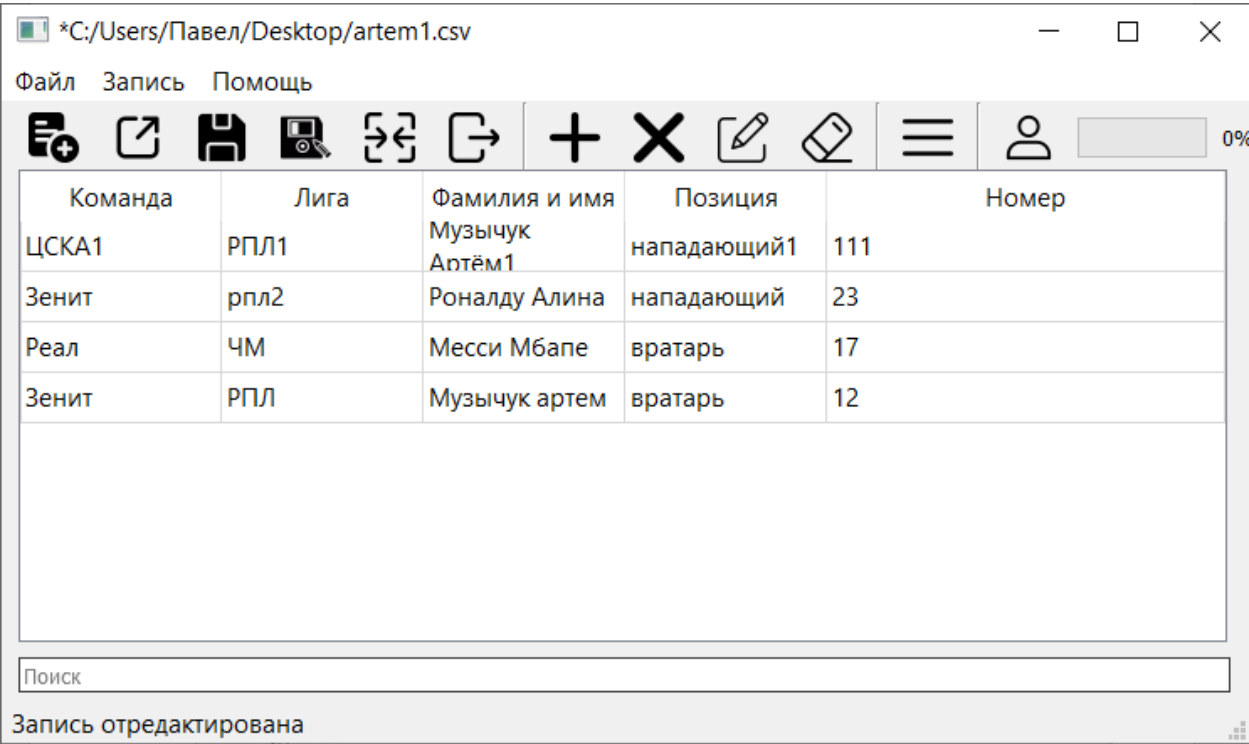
*C:/Users/Павел/Desktop/artem1.csv

Файл Запись Помощь

0%

| Команда | Лига | Фамилия и имя | Позиция | Номер |
|---|---|---|---|---|
| ЦСКА1 | РПЛ1 | Музычук Артём1 | нападающий1 | 111 |
| Зенит | рпл2 | Роналду Алина | нападающий | 23 |
| Реал | ЧМ | Месси Мбапе | вратарь | 17 |
| Зенит | РПЛ | Музычук артем | вратарь | 12 |

Поиск

Запись отредактирована